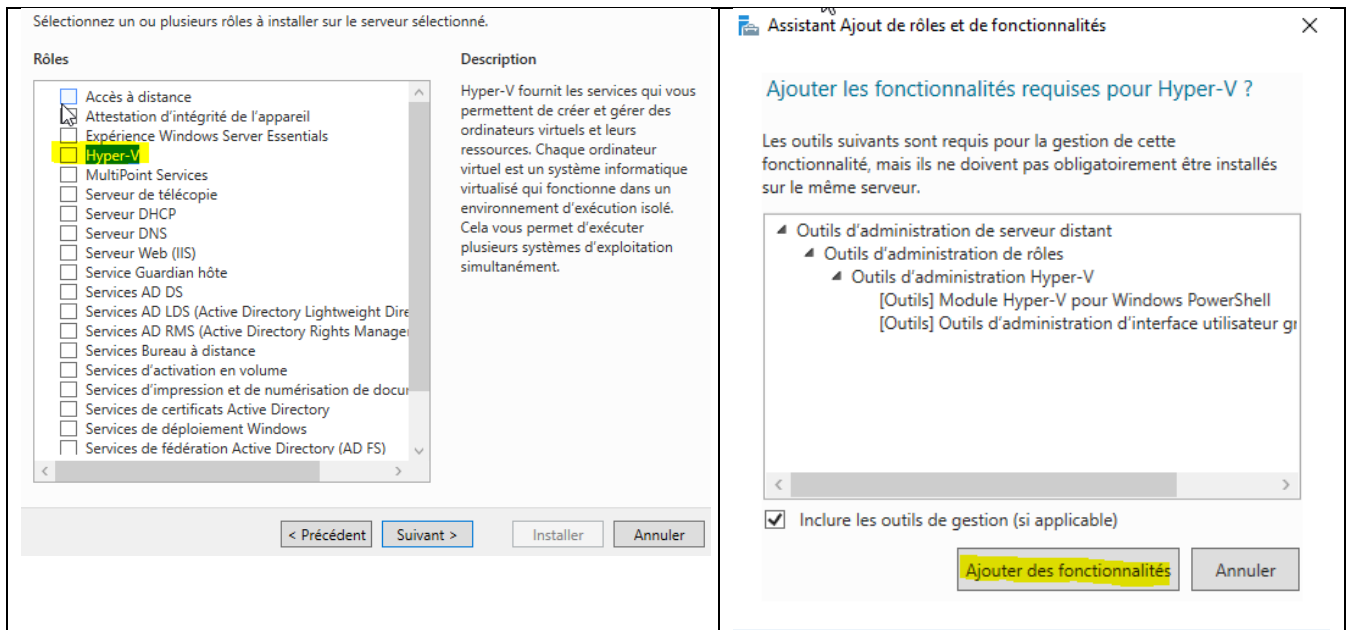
Sélectionnez un ou plusieurs rôles à installer sur le serveur sélectionné.

Rôles

Accès à distance
Attestation d'intégrité de l'appareil
Expérience Windows Server Essentials
Hyper-V
MultiPoint Services
Serveur de télécopie
Serveur DHCP
Serveur DNS
Serveur Web (IIS)
Service Guardian hôte
Services AD DS
Services AD LDS (Active Directory Lightweight Dire
Services AD RMS (Active Directory Rights Manager
Services Bureau à distance
Services d'activation en volume
Services d'impression et de numérisation de docur
Services de certificats Active Directory
Services de déploiement Windows
Services de fédération Active Directory (AD FS)

Description

Hyper-V fournit les services qui vous permettent de créer et gérer des ordinateurs virtuels et leurs ressources. Chaque ordinateur virtuel est un système informatique virtualisé qui fonctionne dans un environnement d'exécution isolé. Cela vous permet d'exécuter plusieurs systèmes d'exploitation simultanément.

< Précédent | Suivant > | Installer | Annuler

Assistant Ajout de rôles et de fonctionnalités

Ajouter les fonctionnalités requises pour Hyper-V ?

Les outils suivants sont requis pour la gestion de cette fonctionnalité, mais ils ne doivent pas obligatoirement être installés sur le même serveur.

Outils d'administration de serveur distant
Outils d'administration de rôles
Outils d'administration Hyper-V
[Outils] Module Hyper-V pour Windows PowerShell
[Outils] Outils d'administration d'interface utilisateur gr

Inclure les outils de gestion (si applicable)

Ajouter des fonctionnalités | Annuler